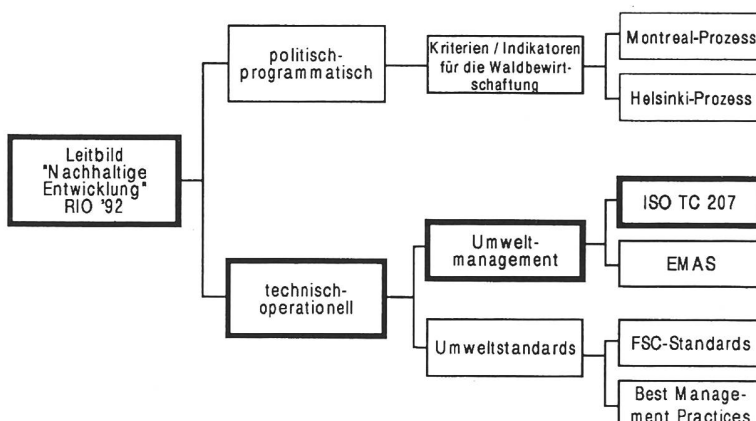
Leitbild "Nachhaltige Entwicklung" RIO '92

politisch-programmatisch

Kriterien / Indikatoren für die Waldbewirtschaftung

Montreal-Prozess

Helsinki-Prozess

technisch-operationell

Umweltmanagement

ISO TC 207

EMAS

Umweltstandards

FSC-Standards

Best Management Practices